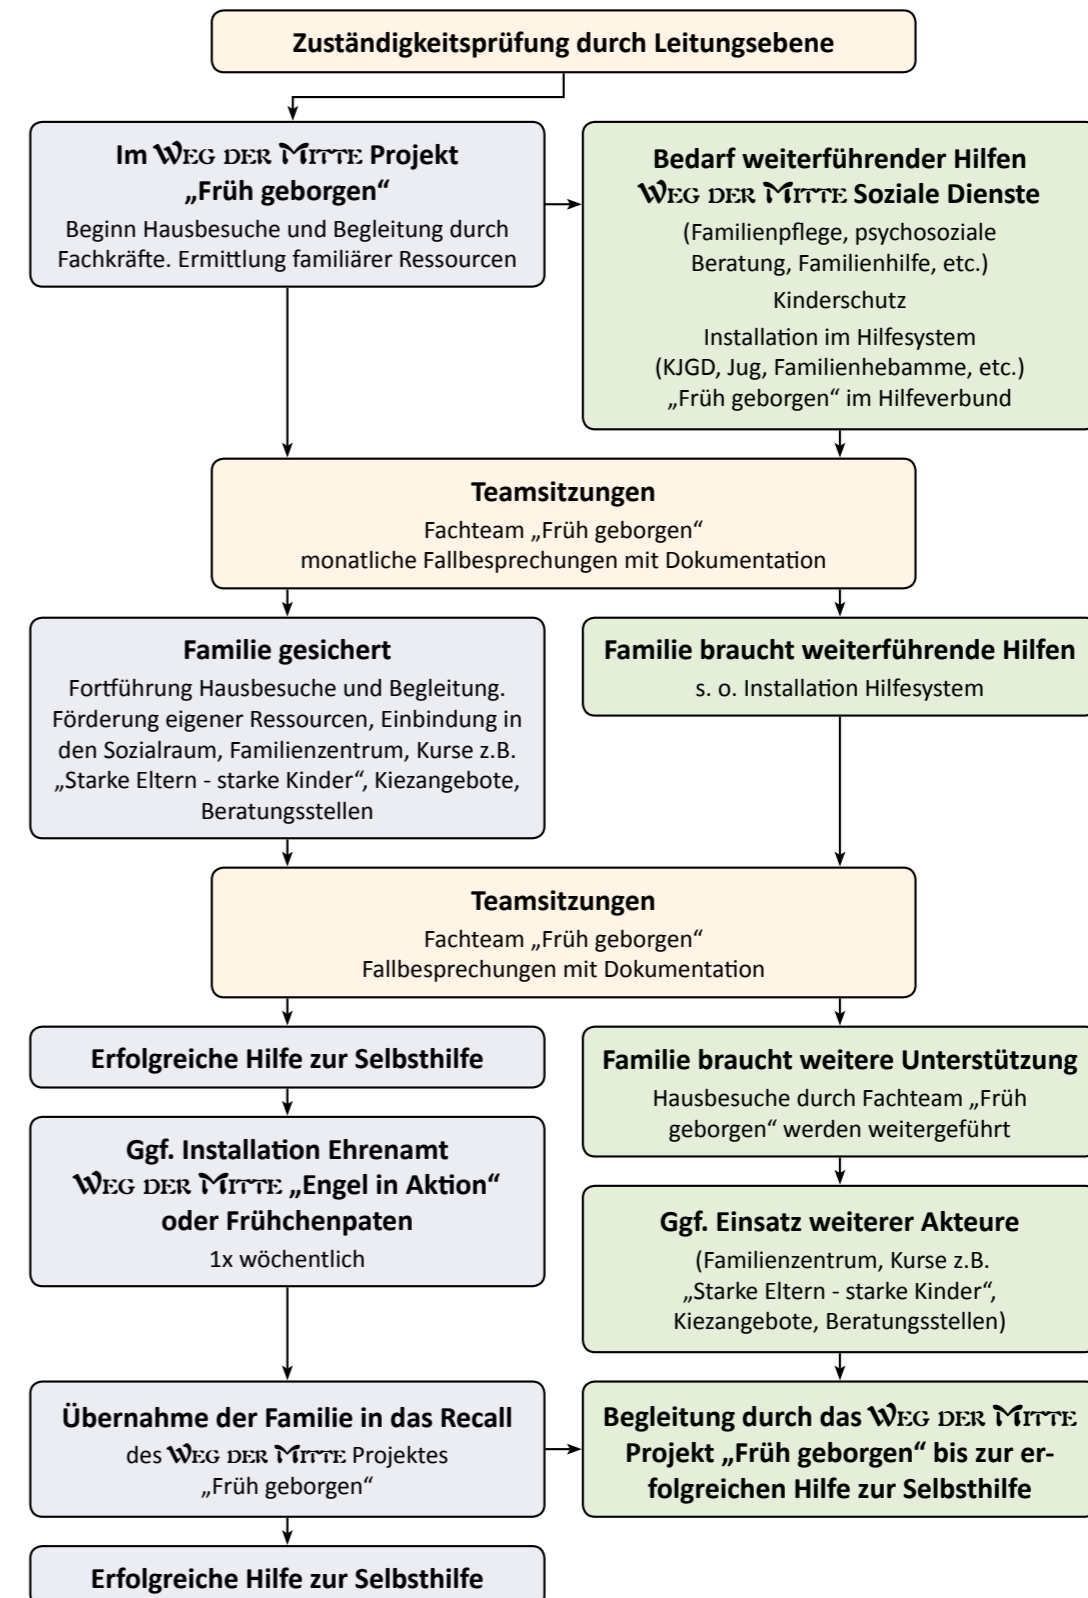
Zuständigkeitsprüfung durch Leitungsebene

Im Weg der Mitte Projekt „Früh geborgen“
Beginn Hausbesuche und Begleitung durch Fachkräfte. Ermittlung familiärer Ressourcen

Bedarf weiterführender Hilfen Weg der Mitte Soziale Dienste
(Familienpflege, psychosoziale Beratung, Familienhilfe, etc.)
Kinderschutz
Installation im Hilfesystem (KJGD, Jug, Familienhebamme, etc.) „Früh geborgen“ im Hilfeverbund

Teamsitzungen
Fachteam „Früh geborgen“ monatliche Fallbesprechungen mit Dokumentation

Familie gesichert
Fortführung Hausbesuche und Begleitung. Förderung eigener Ressourcen, Einbindung in den Sozialraum, Familienzentrum, Kurse z.B. „Starke Eltern - starke Kinder“, Kiezangebote, Beratungsstellen

Familie braucht weiterführende Hilfen
s. o. Installation Hilfesystem

Teamsitzungen
Fachteam „Früh geborgen“ Fallbesprechungen mit Dokumentation

Erfolgreiche Hilfe zur Selbsthilfe

Ggf. Installation Ehrenamt Weg der Mitte „Engel in Aktion“ oder Frühchenpaten
1x wöchentlich

Familie braucht weitere Unterstützung
Hausbesuche durch Fachteam „Früh geborgen“ werden weitergeführt

Ggf. Einsatz weiterer Akteure
(Familienzentrum, Kurse z.B. „Starke Eltern - starke Kinder“, Kiezangebote, Beratungsstellen)

Übernahme der Familie in das Recall
des Weg der Mitte Projektes „Früh geborgen“

Begleitung durch das Weg der Mitte Projekt „Früh geborgen“ bis zur erfolgreichen Hilfe zur Selbsthilfe

Erfolgreiche Hilfe zur Selbsthilfe